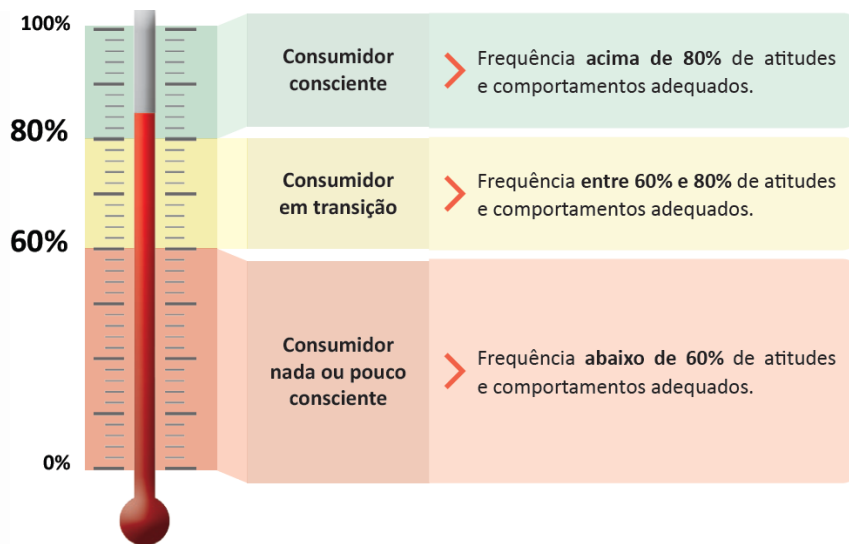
100%

80%

60%

0%

Consumidor consciente

Frequência **acima de 80%** de atitudes e comportamentos adequados.

Consumidor em transição

Frequência **entre 60% e 80%** de atitudes e comportamentos adequados.

Consumidor nada ou pouco consciente

Frequência **abaixo de 60%** de atitudes e comportamentos adequados.